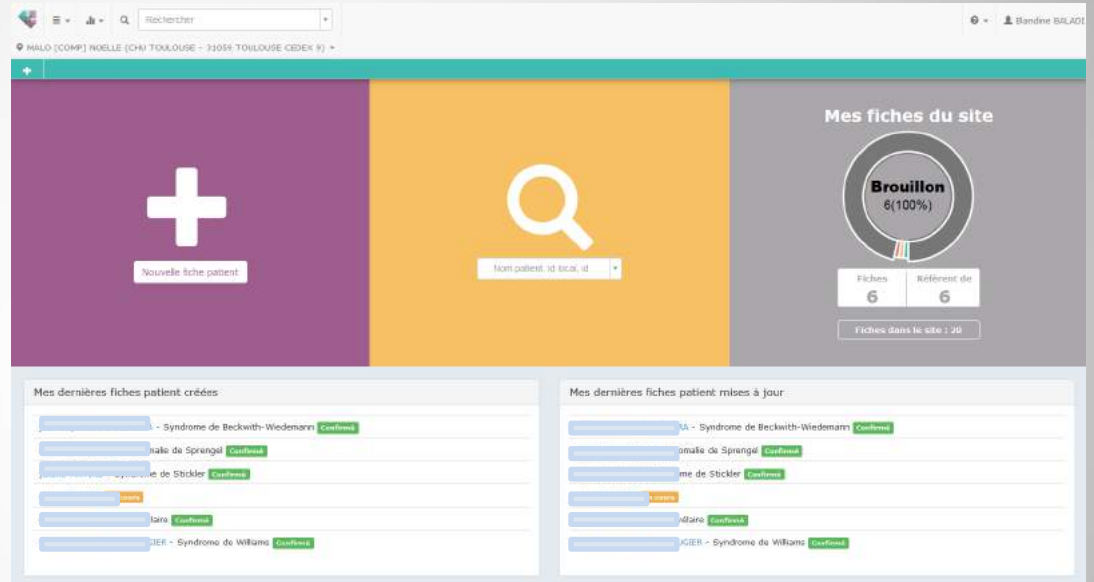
Rechercher

Blandine BALADI

MALO [COMP] NOELLE (CHU TOULOUSE - 31059 TOULOUSE CEDEX 9)

Nouvelle fiche patient

Nom patient, id local, id

Mes fiches du site

Brouillon
6(100%)

| Fiches | Référent de |
|---|---|
| 6 | 6 |

Fiches dans le site : 20

Mes dernières fiches patient créées

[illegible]A - Syndrome de Beckwith-Wiedemann Confirmé
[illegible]malie de Sprengel Confirmé
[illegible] de Stickler Confirmé
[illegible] cours
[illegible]laire Confirmé
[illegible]CIER - Syndrome de Williams Confirmé

Mes dernières fiches patient mises à jour

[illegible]A - Syndrome de Beckwith-Wiedemann Confirmé
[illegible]omalie de Sprengel Confirmé
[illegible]me de Stickler Confirmé
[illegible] cours
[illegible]laire Confirmé
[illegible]GIER - Syndrome de Williams Confirmé